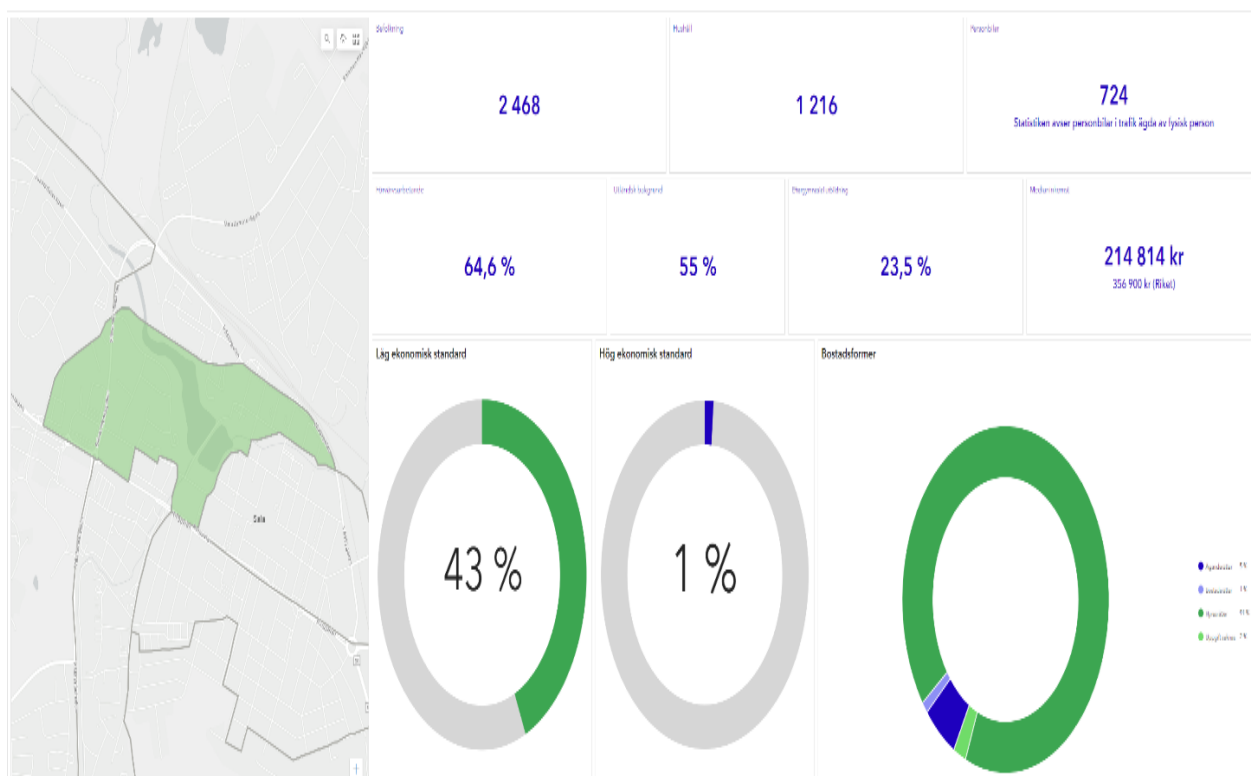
Sala

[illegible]

2 468

Hushåll

1 216

Personbilar

724

Statistiken avser personbilar i trafik ägda av fysisk person

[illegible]

64,6 %

Utländsk bakgrund

55 %

Eftergymnasial utbildning

23,5 %

Medianinkomst

214 814 kr

356 900 kr (Riket)

Låg ekonomisk standard

43 %

Hög ekonomisk standard

1 %

Bostadsformer

Äganderätt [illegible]

Bostadsrätt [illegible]

Hyresrätt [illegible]

Övrigt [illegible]